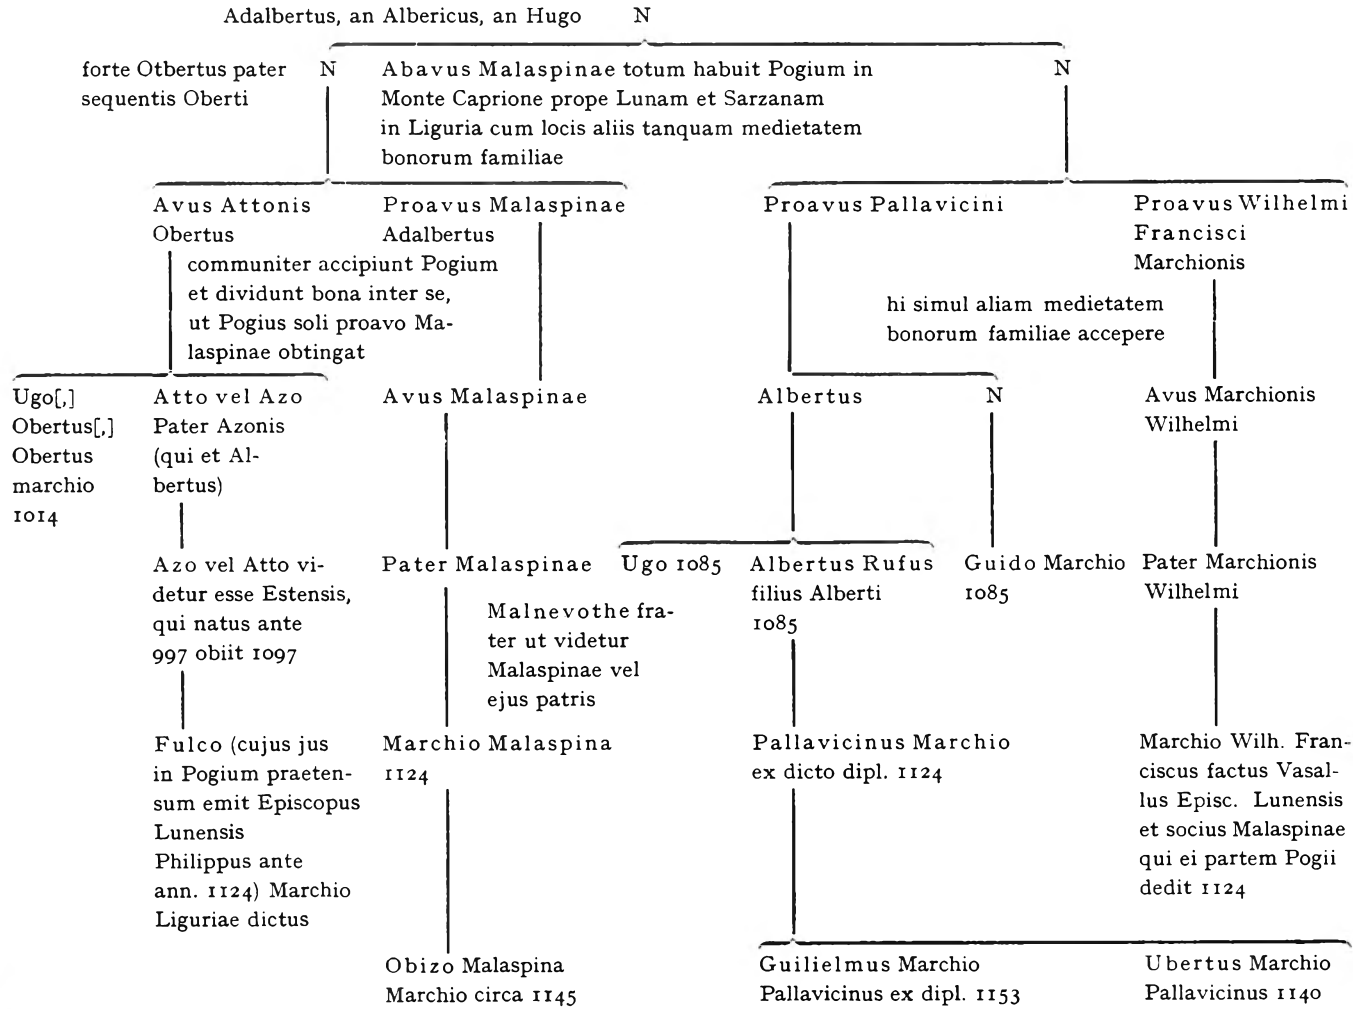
Adalbertus, an Albericus, an Hugo N

forte Otbertus pater sequentis Oberti

N

Abavus Malaspinae totum habuit Pogium in Monte Caprione prope Lunam et Sarzanam in Liguria cum locis aliis tanquam medietatem bonorum familiae

N

Avus Attonis Obertus

Proavus Malaspinae Adalbertus

communiter accipiunt Pogium et dividunt bona inter se, ut Pogius soli proavo Malaspinae obtingat

Proavus Pallavicini

Proavus Wilhelmi Francisci Marchionis

hi simul aliam medietatem bonorum familiae accepere

Ugo[,] Obertus[,] Obertus marchio 1014

Atto vel Azo Pater Azonis (qui et Albertus)

Avus Malaspinae

Albertus

N

Avus Marchionis Wilhelmi

Azo vel Atto videtur esse Estensis, qui natus ante 997 obiit 1097

Pater Malaspinae

Malnevothe frater ut videtur Malaspinae vel ejus patris

Ugo 1085

Albertus Rufus filius Alberti 1085

Guido Marchio 1085

Pater Marchionis Wilhelmi

Fulco (cujus jus in Pogium praetensum emit Episcopus Lunensis Philippus ante ann. 1124) Marchio Liguriae dictus

Marchio Malaspina 1124

Pallavicinus Marchio ex dicto dipl. 1124

Marchio Wilh. Franciscus factus Vasallus Episc. Lunensis et socius Malaspinae qui ei partem Pogii dedit 1124

Obizo Malaspina Marchio circa 1145

Guilielmus Marchio Pallavicinus ex dipl. 1153

Ubertus Marchio Pallavicinus 1140